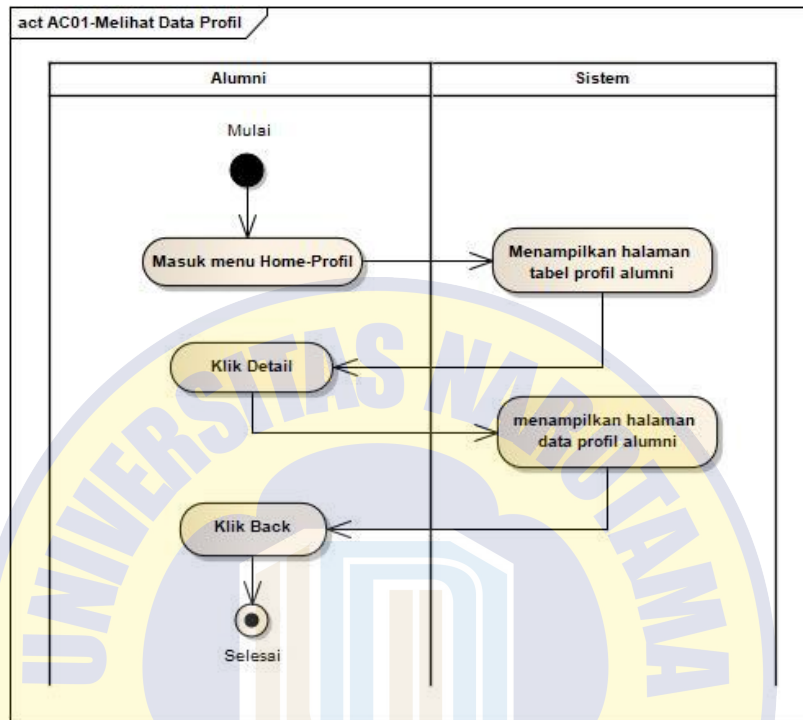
act AC01-Melihat Data Profil

Alumni

Sistem

Mulai

Masuk menu Home-Profil

Menampilkan halaman tabel profil alumni

Klik Detail

menampilkan halaman data profil alumni

Klik Back

Selesai

UNIVERSITAS NAROTAMA